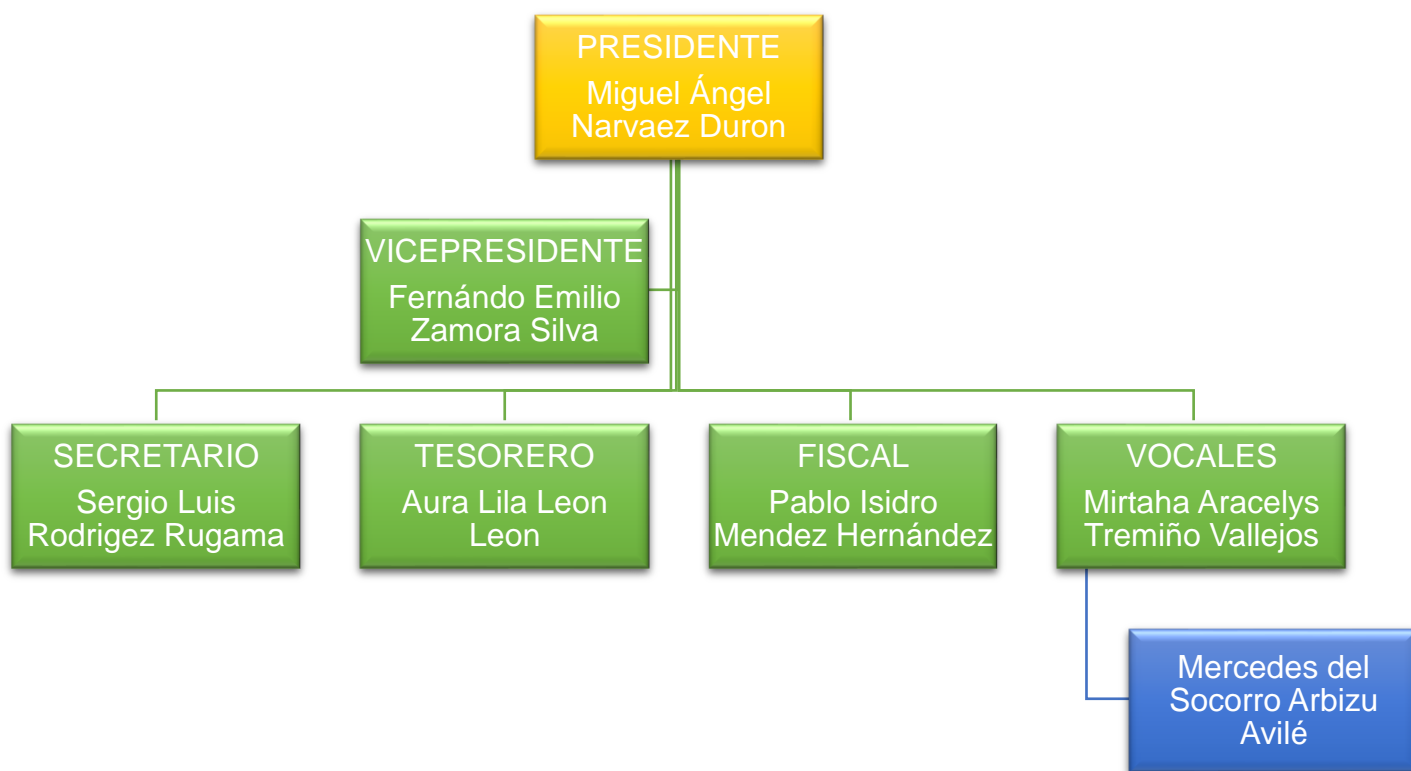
PRESIDENTE
Miguel Ángel Narvaez Duron

VICEPRESIDENTE
Fernándo Emilio Zamora Silva

SECRETARIO
Sergio Luis Rodrigez Rugama

TESORERO
Aura Lila Leon Leon

FISCAL
Pablo Isidro Mendez Hernández

VOCALES
Mirtaha Aracelys Tremiño Vallejos

Mercedes del Socorro Arbizu Avilé